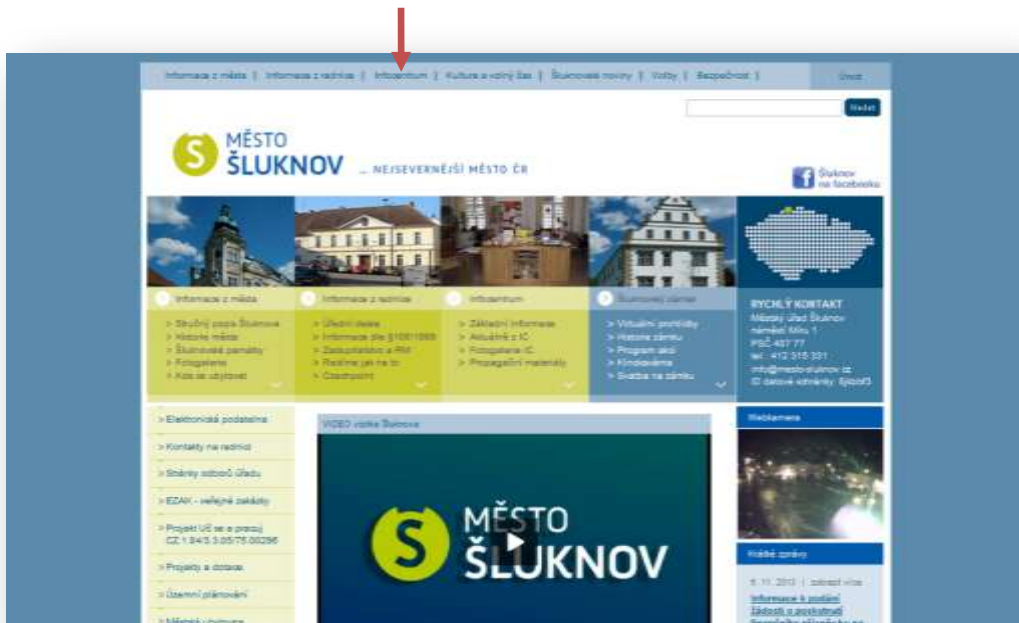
Informace z města | Informace z radnice | Infocentrum | Kultura a volný čas | Šluknovské noviny | Volby | Bezpečnost | Úvod

Hledat

MĚSTO ŠLUKNOV ... NEJSEVERNĚJŠÍ MĚSTO ČR

Šluknov na facebooku

Informace z města
> Stručný popis Šluknova
> Historie města
> Šluknovské památky
> Fotogalerie
> Kde se ubytovat

Informace z radnice
> Úřední deska
> Informace dle §106/1999
> Zastupitelstvo a RM
> Radnice jak na to
> Czechpoint

Infocentrum
> Základní informace
> Aktuálně z IC
> Fotogalerie IC
> Propagační materiály

Šluknovský zámek
> Virtuální prohlídky
> Historie zámku
> Program akcí
> Kino/divadlo
> Svatba na zámku

RYCHLÝ KONTAKT
Městský úřad Šluknov
náměstí Míru 1
PSČ 407 77
tel.: 412 315 331
info@mesto-sluknov.cz
ID datové schránky: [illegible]

> Elektronická podatelna
> Kontakty na radnici
> Stránky odborů úřadu
> EZAK - veřejné zakázky
> Projekt UŠ se a pracuj CZ.1.04/3.3.05/75.00296
> Projekty a dotace
> Územní plánování
> Městská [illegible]

VIDEO vizitka Šluknova

MĚSTO ŠLUKNOV

Webkamera

Krátké zprávy

6. 11. 2013 | zobrazit více
Informace k podání žádosti o poskytnutí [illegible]